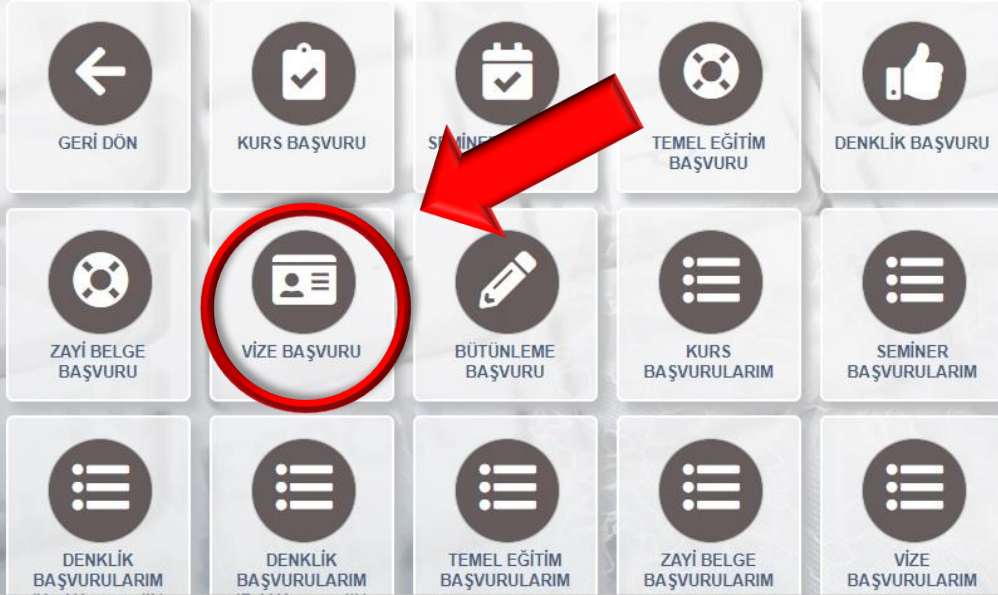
GERİ DÖN

KURS BAŞVURU

SEMİNE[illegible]

TEMEL EĞİTİM BAŞVURU

DENKLİK BAŞVURU

ZAYİ BELGE BAŞVURU

VİZE BAŞVURU

BÜTÜNLEME BAŞVURU

KURS BAŞVURULARIM

SEMİNER BAŞVURULARIM

DENKLİK BAŞVURULARIM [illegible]

DENKLİK BAŞVURULARIM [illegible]

TEMEL EĞİTİM BAŞVURULARIM

ZAYİ BELGE BAŞVURULARIM

VİZE BAŞVURULARIM